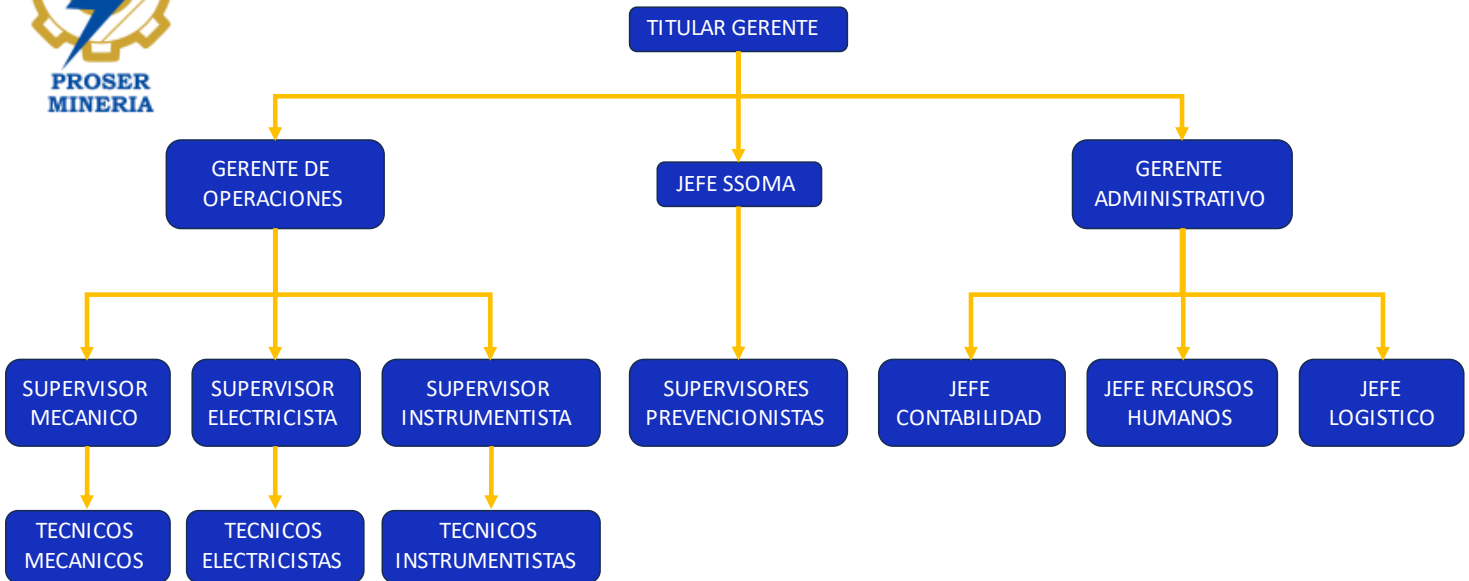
PROSER
MINERIA

TITULAR GERENTE

GERENTE DE OPERACIONES

JEFE SSOMA

GERENTE ADMINISTRATIVO

SUPERVISOR MECANICO

SUPERVISOR ELECTRICISTA

SUPERVISOR INSTRUMENTISTA

SUPERVISORES PREVENCIONISTAS

JEFE CONTABILIDAD

JEFE RECURSOS HUMANOS

JEFE LOGISTICO

TECNICOS MECANICOS

TECNICOS ELECTRICISTAS

TECNICOS INSTRUMENTISTAS